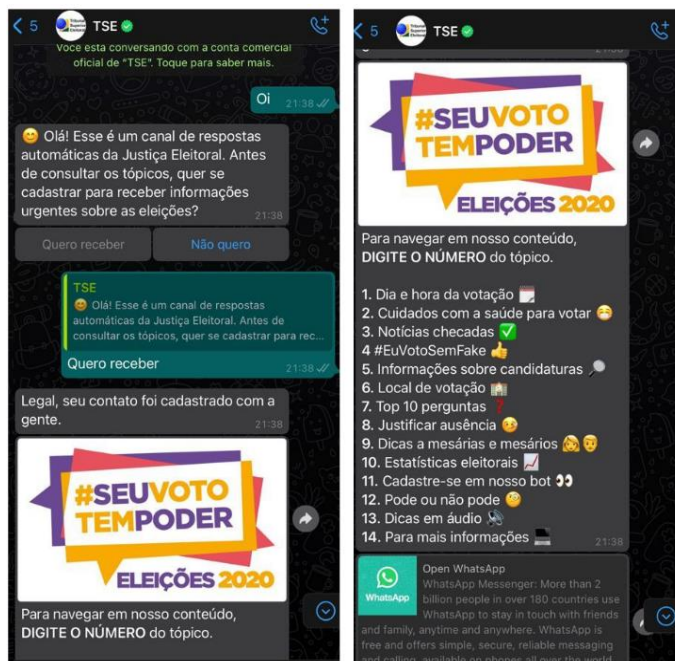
5 TSE

Você está conversando com a conta comercial oficial de "TSE". Toque para saber mais.

Oi 21:38

😊 Olá! Esse é um canal de respostas automáticas da Justiça Eleitoral. Antes de consultar os tópicos, quer se cadastrar para receber informações urgentes sobre as eleições? 21:38

Quero receber

Não quero

TSE
😊 Olá! Esse é um canal de respostas automáticas da Justiça Eleitoral. Antes de consultar os tópicos, quer se cadastrar para rec...

Quero receber 21:38

Legal, seu contato foi cadastrado com a gente. 21:38

#SEUVOTO TEMPODER
ELEIÇÕES 2020

Para navegar em nosso conteúdo, DIGITE O NÚMERO do tópico.

5 TSE

#SEUVOTO TEMPODER
ELEIÇÕES 2020

Para navegar em nosso conteúdo, DIGITE O NÚMERO do tópico.

1. Dia e hora da votação 📅
2. Cuidados com a saúde para votar 😷
3. Notícias checadas ✅
4 #EuVotoSemFake 👍
5. Informações sobre candidaturas 🔎
6. Local de votação 🏫
7. Top 10 perguntas ❓
8. Justificar ausência 😉
9. Dicas a mesárias e mesários 👩👨
10. Estatísticas eleitorais 📈
11. Cadastre-se em nosso bot 👀
12. Pode ou não pode 🧐
13. Dicas em áudio 🔊
14. Para mais informações 💻 21:38

WhatsApp
Open WhatsApp
WhatsApp Messenger: More than 2 billion people in over 180 countries use WhatsApp to stay in touch with friends and family, anytime and anywhere. WhatsApp is free and offers simple, secure, reliable messaging and calling, available on phones all over the world.